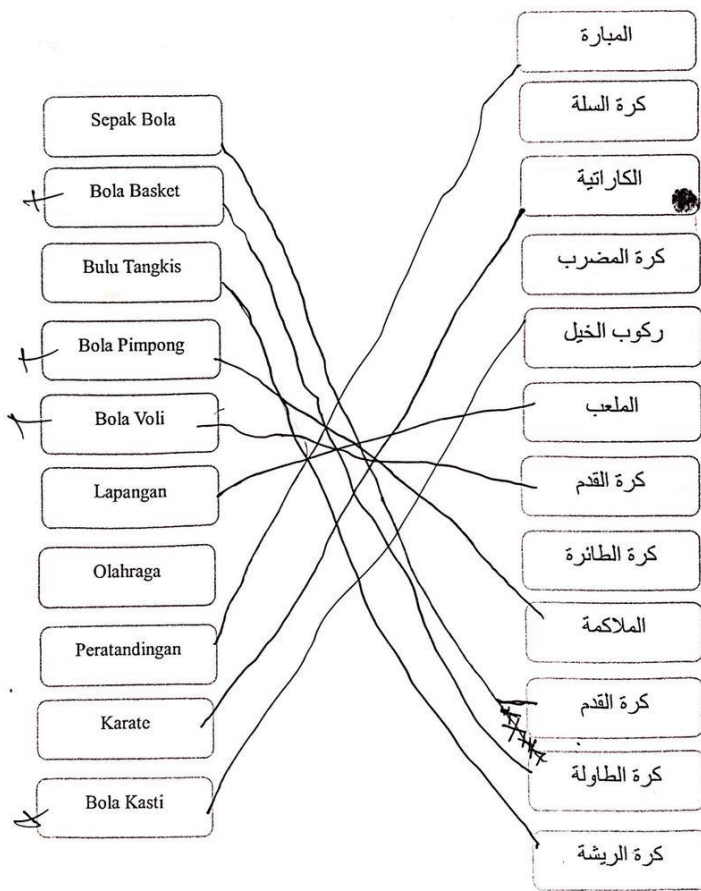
Sepak Bola

Bola Basket

Bulu Tangkis

Bola Pimpong

Bola Voli

Lapangan

Olahraga

Peratandingan

Karate

Bola Kasti

المباراة

كرة السلة

الكاراتية

كرة المضرب

ركوب الخيل

الملعب

كرة القدم

كرة الطائرة

الملاكمة

كرة القدم

كرة الطاولة

كرة الريشة